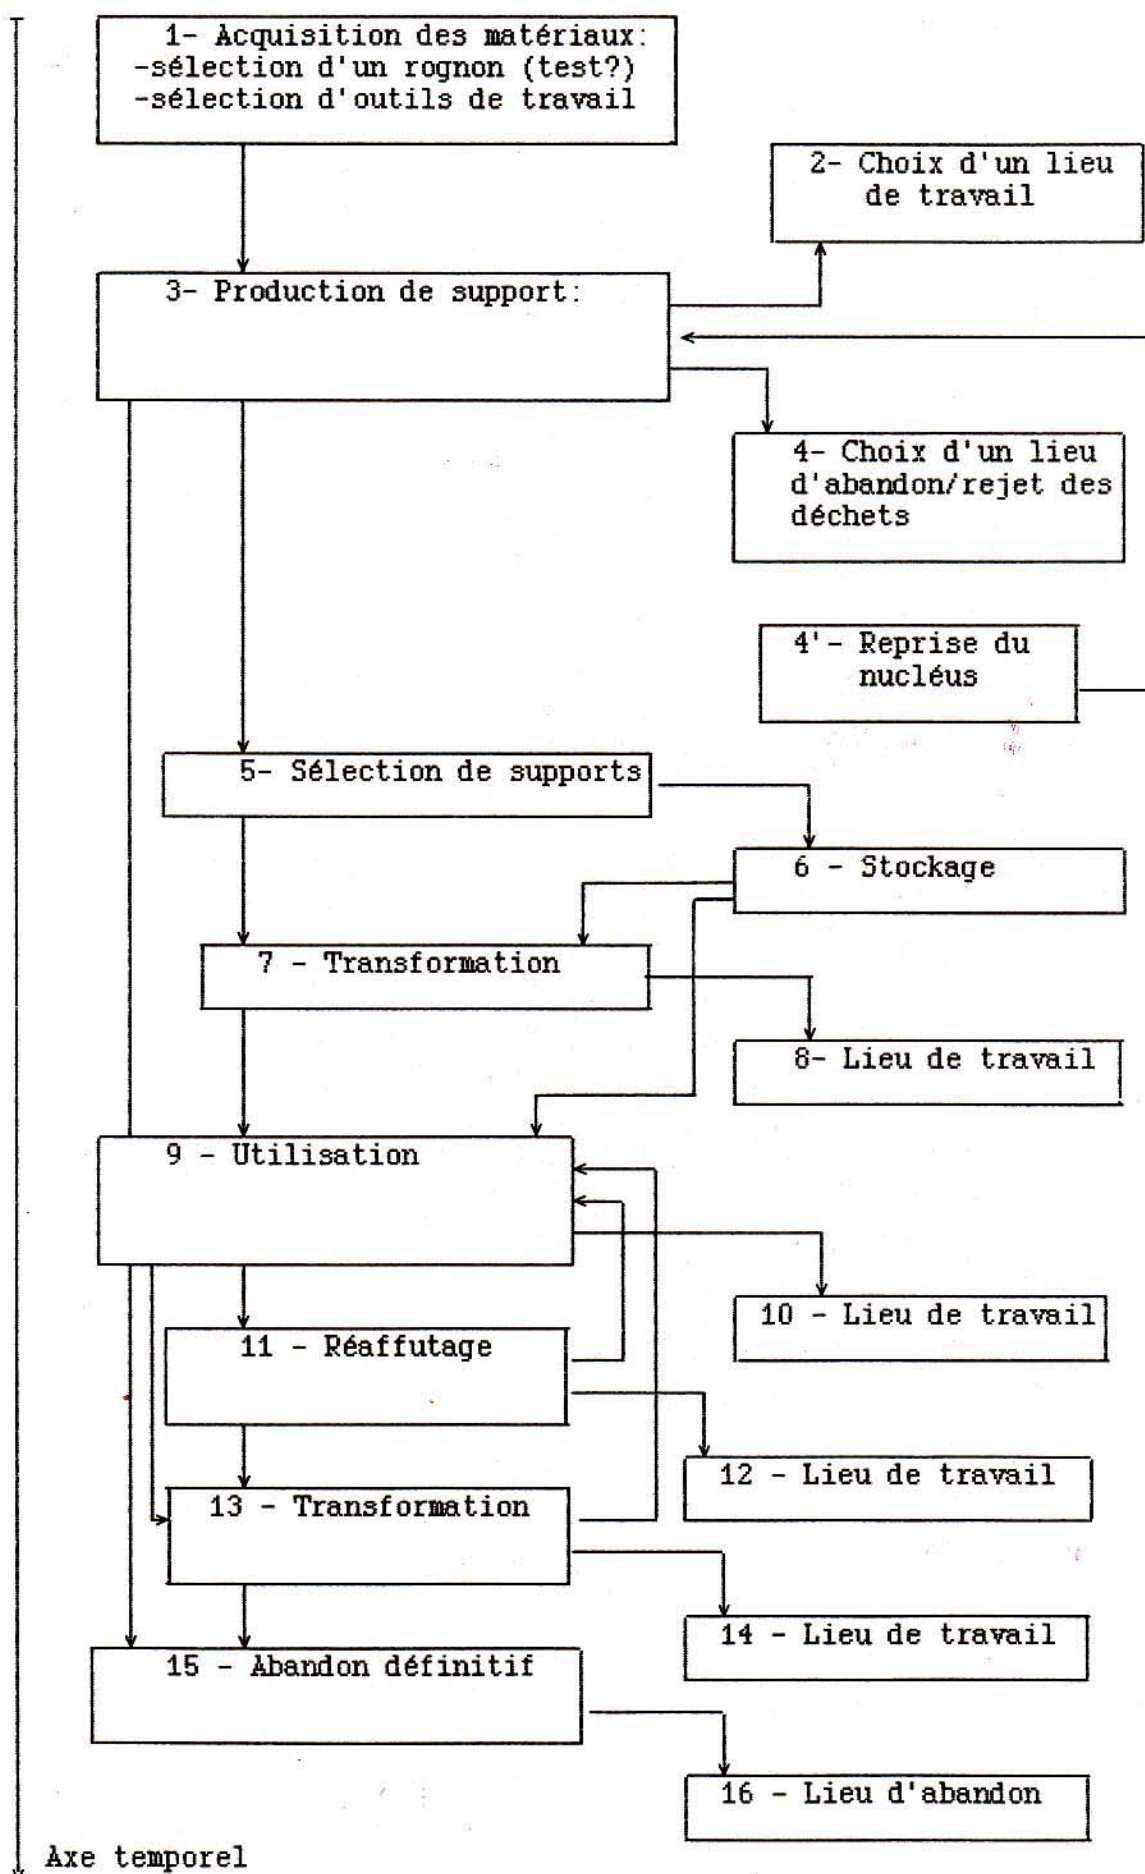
1- Acquisition des matériaux:
-sélection d'un rognon (test?)
-sélection d'outils de travail

2- Choix d'un lieu de travail

3- Production de support:

4- Choix d'un lieu d'abandon/rejet des déchets

4' - Reprise du nucléus

5- Sélection de supports

6 - Stockage

7 - Transformation

8- Lieu de travail

9 - Utilisation

10 - Lieu de travail

11 - Réaffutage

12 - Lieu de travail

13 - Transformation

14 - Lieu de travail

15 - Abandon définitif

16 - Lieu d'abandon

Axe temporel